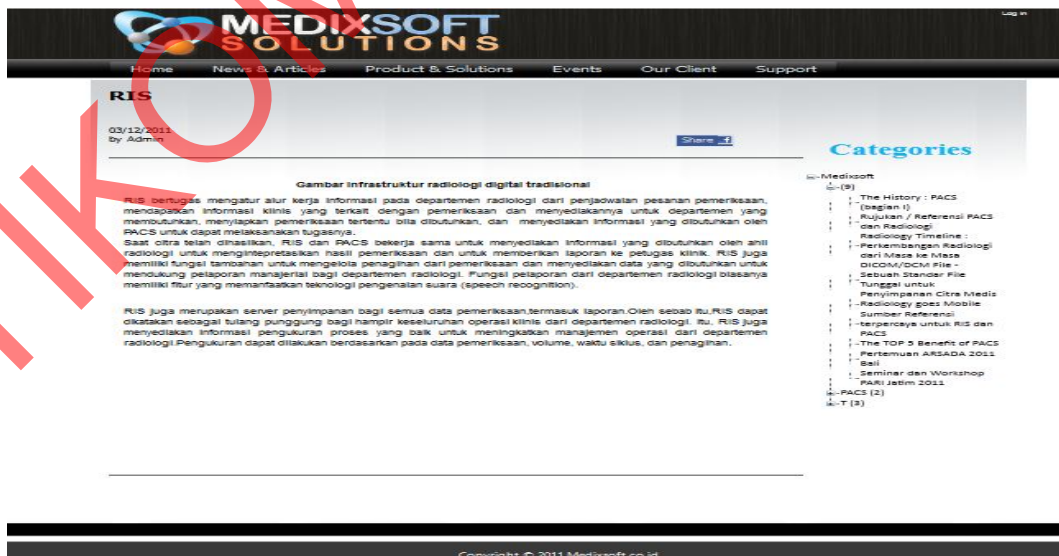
MEDIXSOFT
SOLUTIONS

Log in

Home News & Articles Product & Solutions Events Our Client Support

RIS

03/12/2011
by Admin

Share

Categories

Gambar infrastruktur radiologi digital tradisional

RIS bertugas mengatur alur kerja informasi pada departemen radiologi dari penjadwalan pesanan pemeriksaan, mendapatkan informasi klinis yang terkait dengan pemeriksaan dan menyediakannya untuk departemen yang membutuhkan, menyiapkan pemeriksaan tertentu bila dibutuhkan, dan menyediakan informasi yang dibutuhkan oleh PACS untuk dapat melaksanakan tugasnya.
Saat citra telah dihasilkan, RIS dan PACS bekerja sama untuk menyediakan informasi yang dibutuhkan oleh ahli radiologi untuk menginterpretasikan hasil pemeriksaan dan untuk memberikan laporan ke petugas klinik. RIS juga memiliki fungsi tambahan untuk mengelola penagihan dari pemeriksaan dan menyediakan data yang dibutuhkan untuk mendukung pelaporan manajerial bagi departemen radiologi. Fungsi pelaporan dari departemen radiologi biasanya memiliki fitur yang memanfaatkan teknologi pengenalan suara (speech recognition).

RIS juga merupakan server penyimpanan bagi semua data pemeriksaan,termasuk laporan.Oleh sebab itu,RIS dapat dikatakan sebagai tulang punggung bagi hampir keseluruhan operasi klinis dari departemen radiologi. Itu, RIS juga menyediakan informasi pengukuran proses yang baik untuk meningkatkan manajemen operasi dari departemen radiologi.Pengukuran dapat dilakukan berdasarkan pada data pemeriksaan, volume, waktu siklus, dan penagihan.

Medixsoft
-(9)
The History : PACS (bagian I)
Rujukan / Referensi PACS dan Radiologi
Radiology Timeline : Perkembangan Radiologi dari Masa ke Masa
DICOM/DCM File - Sebuah Standar File Tunggal untuk Penyimpanan Citra Medis
Radiology goes Mobile
Sumber Referensi terpercaya untuk RIS dan PACS
The TOP 5 Benefit of PACS
Pertemuan ARSADA 2011 Bali
Seminar dan Workshop PARI Jatim 2011
PACS (2)
T (3)

Copyright © 2011 Medixsoft.co.id